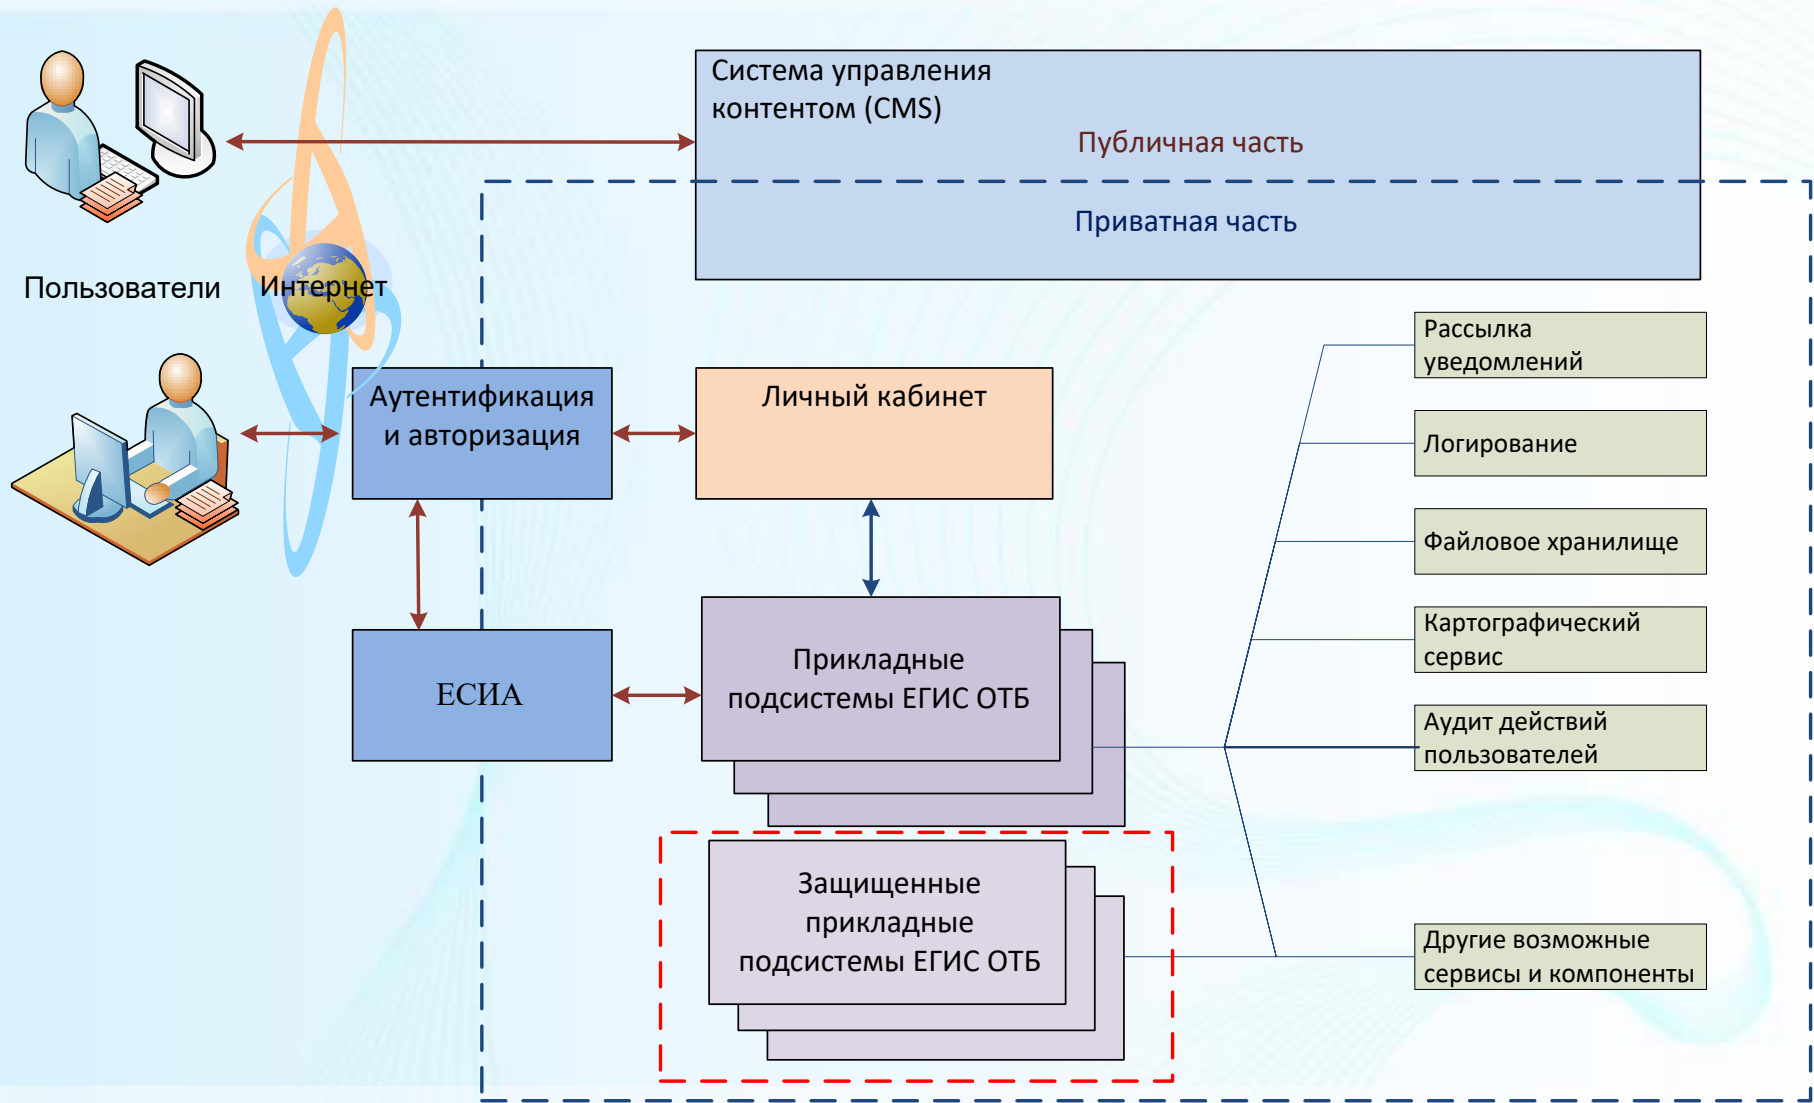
Система управления контентом (CMS)

Публичная часть

Приватная часть

Пользователи

Интернет

Аутентификация и авторизация

Личный кабинет

ЕСИА

Прикладные подсистемы ЕГИС ОТБ

Защищенные прикладные подсистемы ЕГИС ОТБ

Рассылка уведомлений

Логирование

Файловое хранилище

Картографический сервис

Аудит действий пользователей

Другие возможные сервисы и компоненты